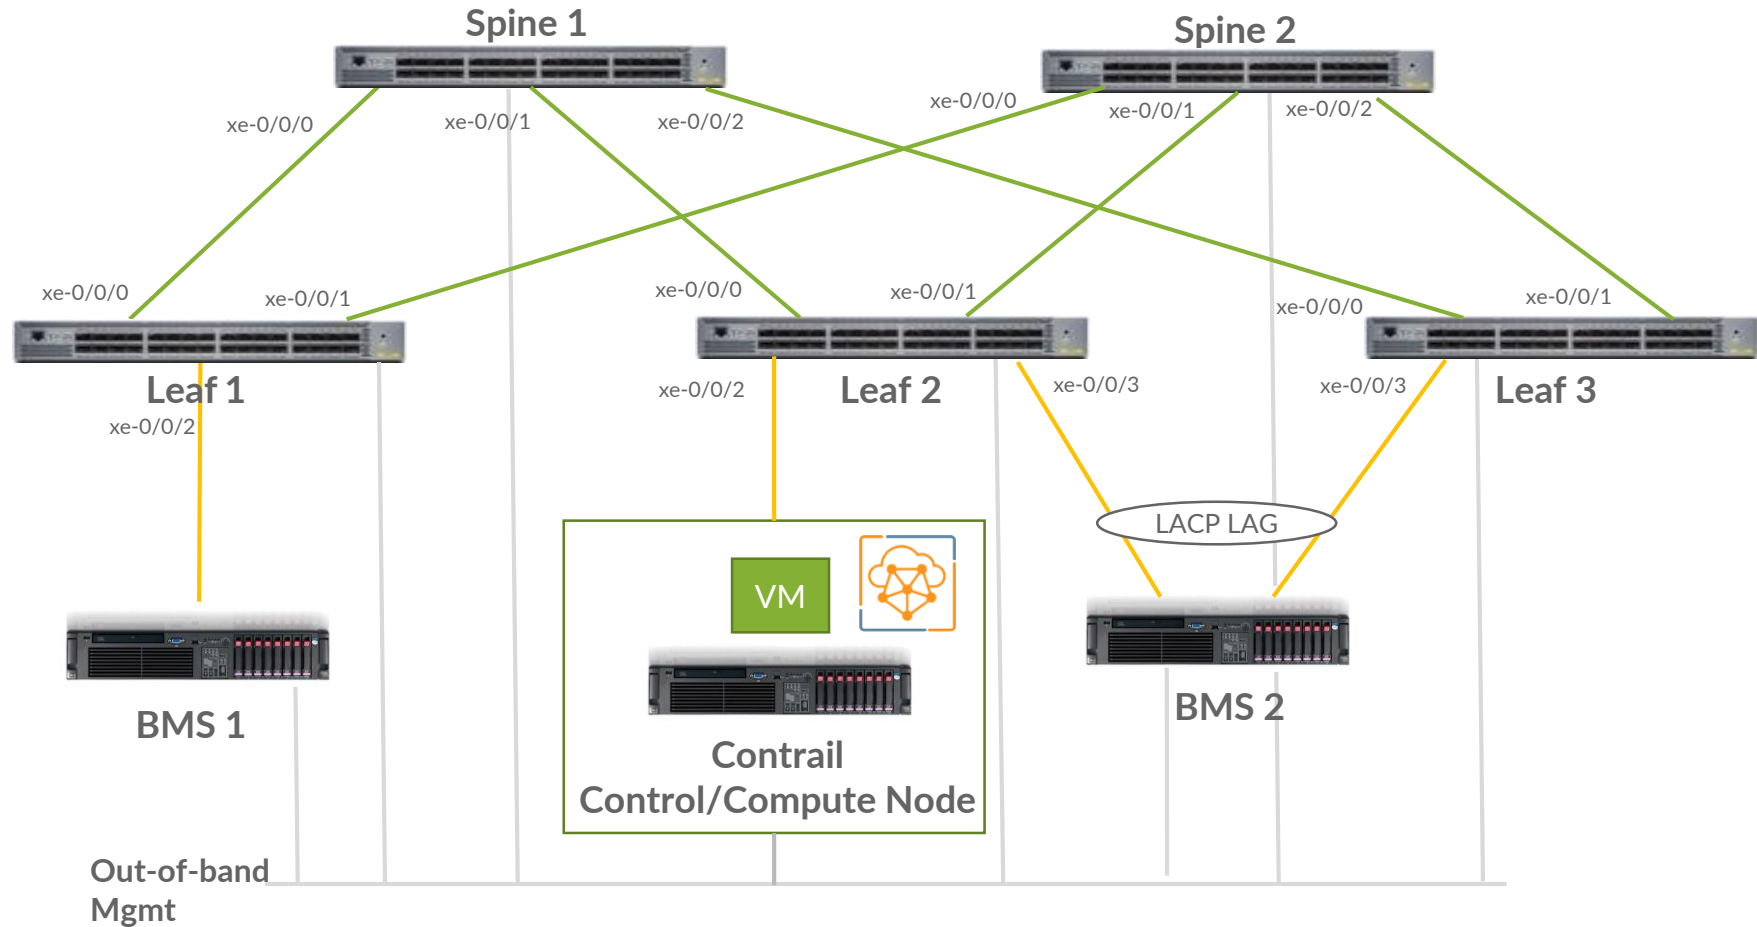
Spine 1

Spine 2

xe-0/0/0

xe-0/0/1

xe-0/0/2

xe-0/0/0

xe-0/0/1

xe-0/0/2

xe-0/0/0

xe-0/0/1

xe-0/0/0

xe-0/0/1

xe-0/0/0

xe-0/0/1

Leaf 1

xe-0/0/2

xe-0/0/2

Leaf 2

xe-0/0/3

xe-0/0/3

Leaf 3

LACP LAG

VM

BMS 1

BMS 2

Contrail Control/Compute Node

Out-of-band Mgmt